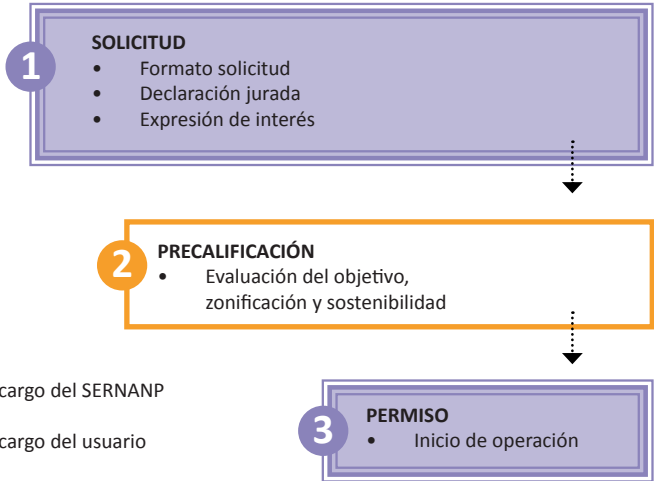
1

SOLICITUD
• Formato solicitud
• Declaración jurada
• Expresión de interés

2

PRECALIFICACIÓN
• Evaluación del objetivo, zonificación y sostenibilidad

cargo del SERNANP

cargo del usuario

3

PERMISO
• Inicio de operación